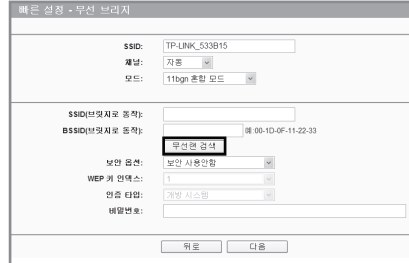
빠른 설정 - 무선 브리지

SSID: TP-LINK_533B15
채널: 자동
모드: 11bgn 혼합 모드

SSID(브릿지로 동작):
BSSID(브릿지로 동작): 예:00-1D-0F-11-22-33
무선랜 검색
보안 옵션: 보안 사용안함
WEP 키 인덱스: 1
인증 타입: 개방 시스템
비밀번호:

뒤로 다음